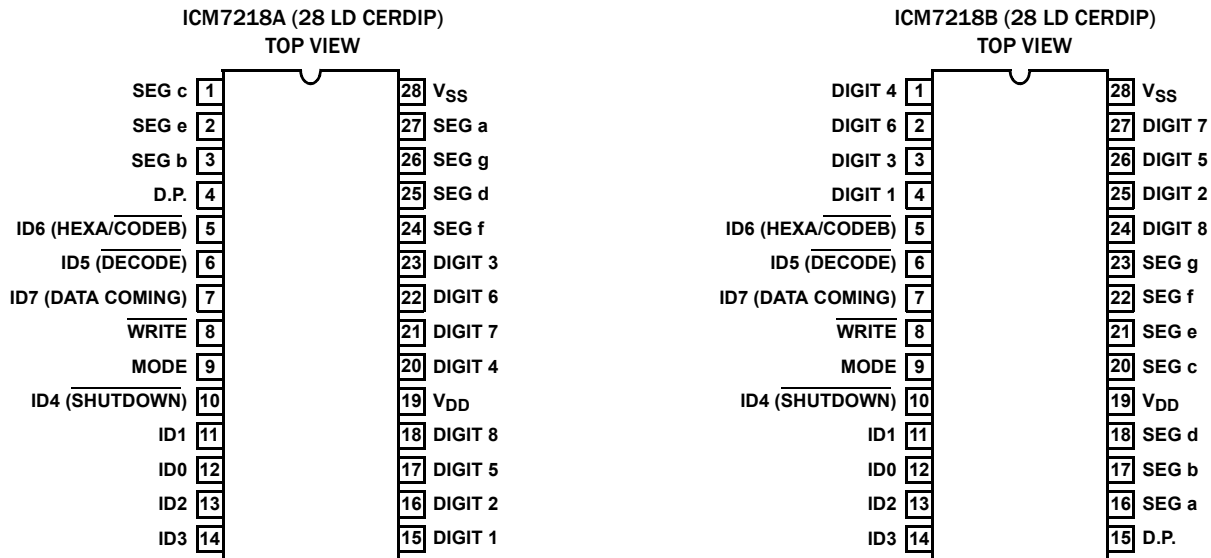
ICM7218A (28 LD CERDIP)
TOP VIEW

SEG c 1
SEG e 2
SEG b 3
D.P. 4
ID6 (HEXA/$\overline{\text{CODEB}}$) 5
ID5 ($\overline{\text{DECODE}}$) 6
ID7 (DATA COMING) 7
$\overline{\text{WRITE}}$ 8
MODE 9
ID4 ($\overline{\text{SHUTDOWN}}$) 10
ID1 11
ID0 12
ID2 13
ID3 14

28 $V_{SS}$
27 SEG a
26 SEG g
25 SEG d
24 SEG f
23 DIGIT 3
22 DIGIT 6
21 DIGIT 7
20 DIGIT 4
19 $V_{DD}$
18 DIGIT 8
17 DIGIT 5
16 DIGIT 2
15 DIGIT 1

ICM7218B (28 LD CERDIP)
TOP VIEW

DIGIT 4 1
DIGIT 6 2
DIGIT 3 3
DIGIT 1 4
ID6 (HEXA/$\overline{\text{CODEB}}$) 5
ID5 ($\overline{\text{DECODE}}$) 6
ID7 (DATA COMING) 7
$\overline{\text{WRITE}}$ 8
MODE 9
ID4 ($\overline{\text{SHUTDOWN}}$) 10
ID1 11
ID0 12
ID2 13
ID3 14

28 $V_{SS}$
27 DIGIT 7
26 DIGIT 5
25 DIGIT 2
24 DIGIT 8
23 SEG g
22 SEG f
21 SEG e
20 SEG c
19 $V_{DD}$
18 SEG d
17 SEG b
16 SEG a
15 D.P.